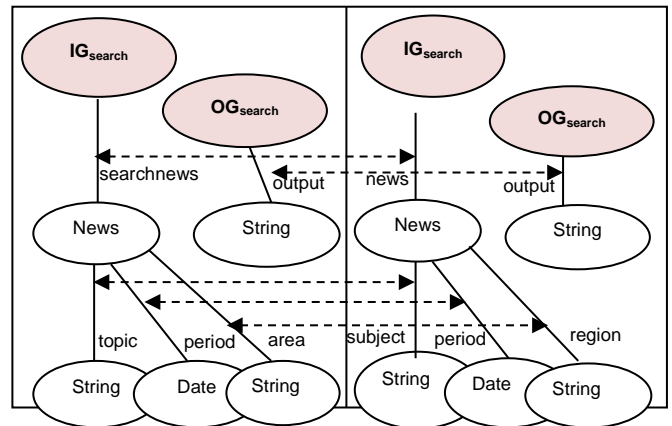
$IG_{search}$

$OG_{search}$

searchnews

output

News

String

topic

period

area

String

Date

String

$IG_{search}$

$OG_{search}$

news

output

News

String

subject

period

region

String

Date

String